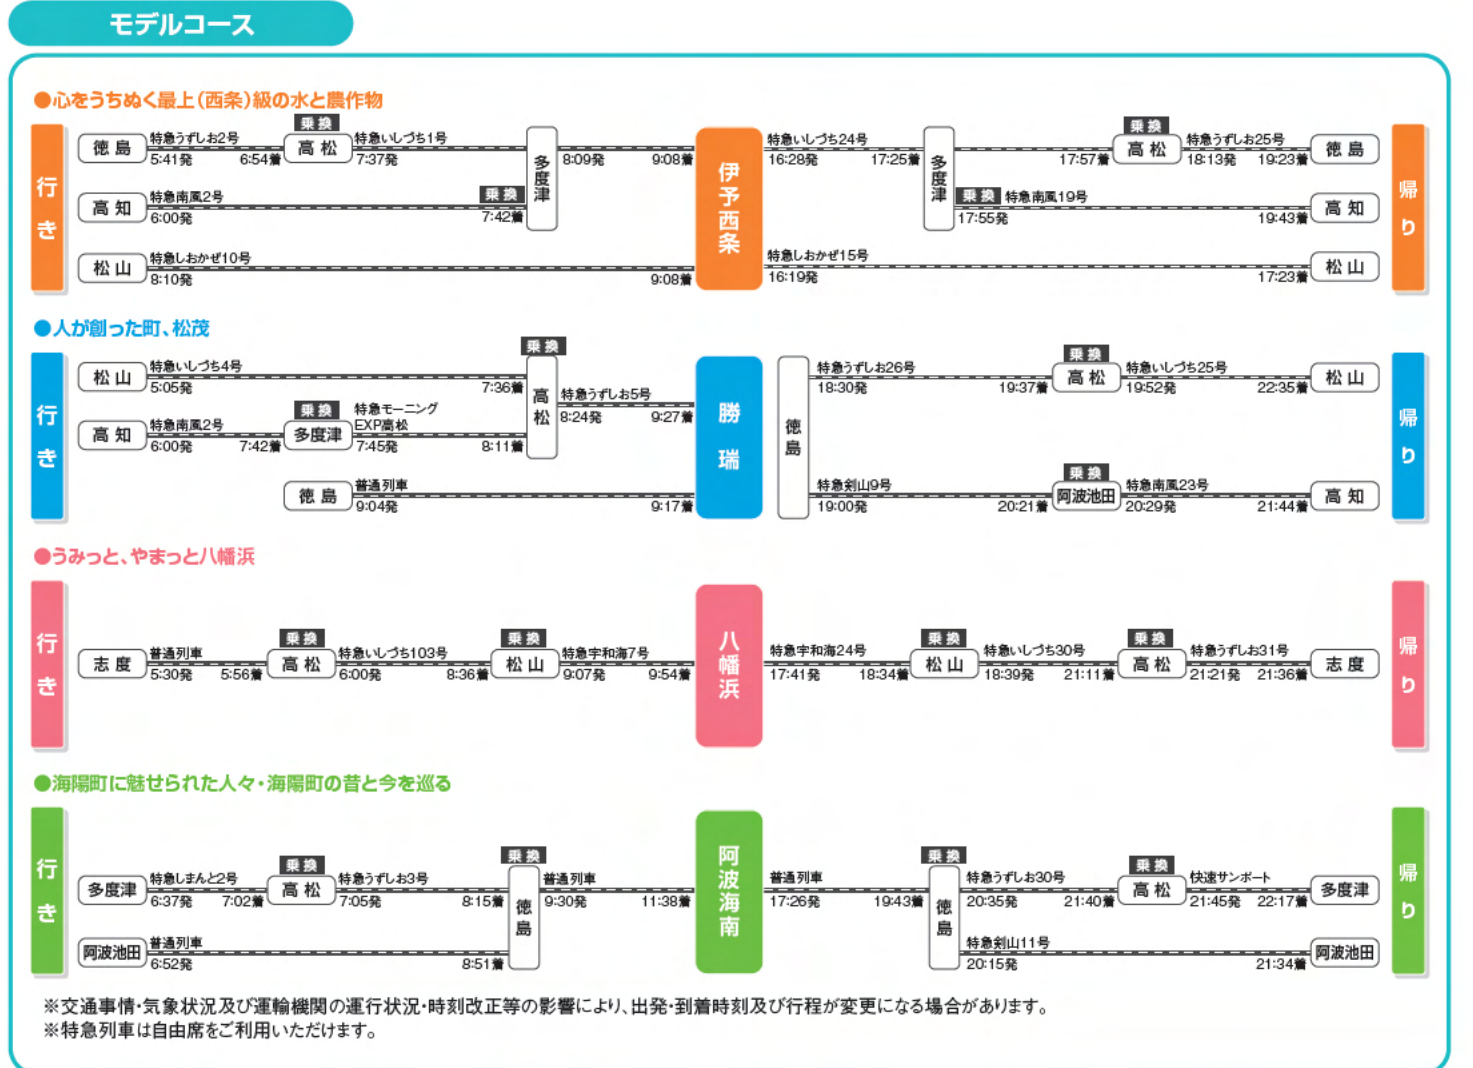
モデルコース

●心をうちぬく最上(西条)級の水と農作物

行き

徳島 特急うずしお2号 5:41発 6:54着 乗換 高松 特急いしづち1号 7:37発 多度津 8:09発 9:08着
高知 特急南風2号 6:00発 乗換 7:42着
松山 特急しおかぜ10号 8:10発 9:08着

伊予西条

特急いしづち24号 16:28発 17:25着 多度津 17:57着 乗換 高松 特急うずしお25号 18:13発 19:23着 徳島
乗換 特急南風19号 17:55発 19:43着 高知
特急しおかぜ15号 16:19発 17:23着 松山

帰り

●人が創った町、松茂

行き

松山 特急いしづち4号 5:05発 7:36着 乗換 高松 特急うずしお5号 8:24発 9:27着
高知 特急南風2号 6:00発 7:42着 乗換 多度津 特急モーニングEXP高松 7:45発 8:11着
徳島 普通列車 9:04発 9:17着

勝瑞

徳島 特急うずしお26号 18:30発 19:37着 乗換 高松 特急いしづち25号 19:52発 22:35着 松山
特急剣山9号 19:00発 20:21着 乗換 阿波池田 特急南風23号 20:29発 21:44着 高知

帰り

●うみっと、やまっと八幡浜

行き

志度 普通列車 5:30発 5:56着 乗換 高松 特急いしづち103号 6:00発 8:36着 乗換 松山 特急宇和海7号 9:07発 9:54着

八幡浜

特急宇和海24号 17:41発 18:34着 乗換 松山 特急いしづち30号 18:39発 21:11着 乗換 高松 特急うずしお31号 21:21発 21:36着 志度

帰り

●海陽町に魅せられた人々・海陽町の昔と今を巡る

行き

多度津 特急しまんと2号 6:37発 7:02着 乗換 高松 特急うずしお3号 7:05発 8:15着 乗換 徳島 普通列車 9:30発 11:38着
阿波池田 普通列車 6:52発 8:51着

阿波海南

普通列車 17:26発 19:43着 乗換 徳島 特急うずしお30号 20:35発 21:40着 乗換 高松 快速サンポート 21:45発 22:17着 多度津
特急剣山11号 20:15発 21:34着 阿波池田

帰り

※交通事情・気象状況及び運輸機関の運行状況・時刻改正等の影響により、出発・到着時刻及び行程が変更になる場合があります。
※特急列車は自由席をご利用いただけます。